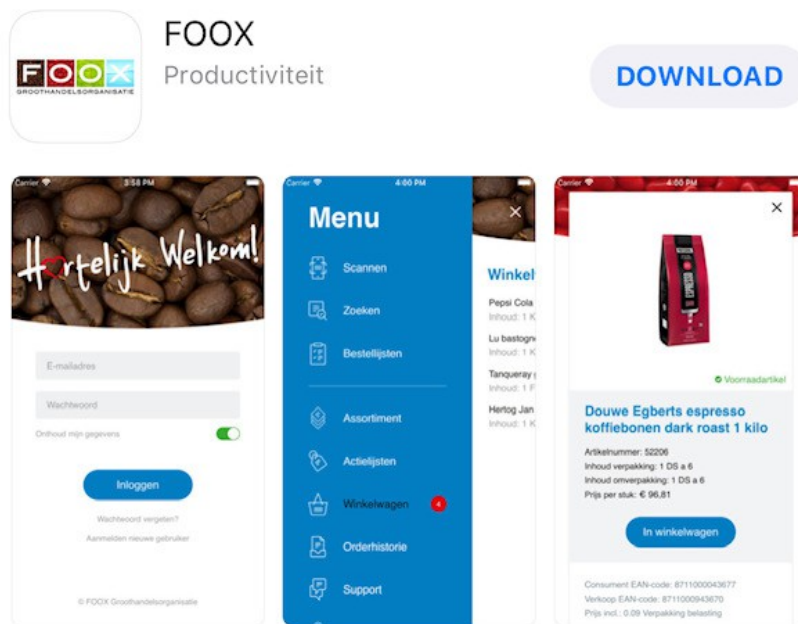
FOOX
GROOTHANDELSORGANISATIE
FOOX
Productiviteit
DOWNLOAD

Carrier 3:58 PM
Hartelijk Welkom!
E-mailadres
Wachtwoord
Onthoud mijn gegevens
Inloggen
Wachtwoord vergeten?
Aanmelden nieuwe gebruiker
© FOOX Groothandelsorganisatie

Carrier 4:00 PM
Menu
Scannen
Zoeken
Bestellijsten
Assortiment
Actielijsten
Winkelwagen 4
Orderhistorie
Support
Winkel
Pepsi Cola
Inhoud: 1 K
Lu bastogn
Inhoud: 1 K
Tanqueray
Inhoud: 1 F
Hertog Jan
Inhoud: 1 K

Carrier 4:00 PM
Voorraadartikel
Douwe Egberts espresso koffiebonen dark roast 1 kilo
Artikelnummer: 52206
Inhoud verpakking: 1 DS a 6
Inhoud omverpakking: 1 DS a 6
Prijs per stuk: € 96,81
In winkelwagen
Consument EAN-code: 8711000043677
Verkoop EAN-code: 8711000043670
Prijs incl.: 0.09 Verpakking belasting